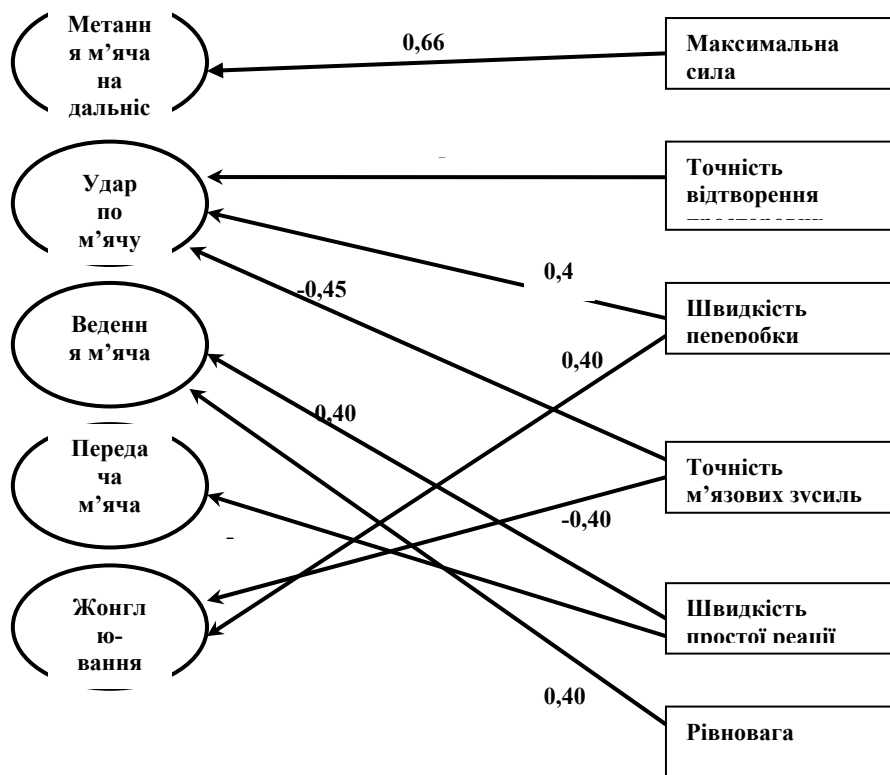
Метання м'яча на дальніс

0,66

Максимальна сила

Удар по м'ячу

Точність відтворення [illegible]

0,4

-0,45

Швидкість переробки

Ведення м'яча

0,40

0,40

Передача м'яча

Точність м'язових зусиль

-0,40

Жонглювання

Швидкість простої реації

0,40

Рівновага